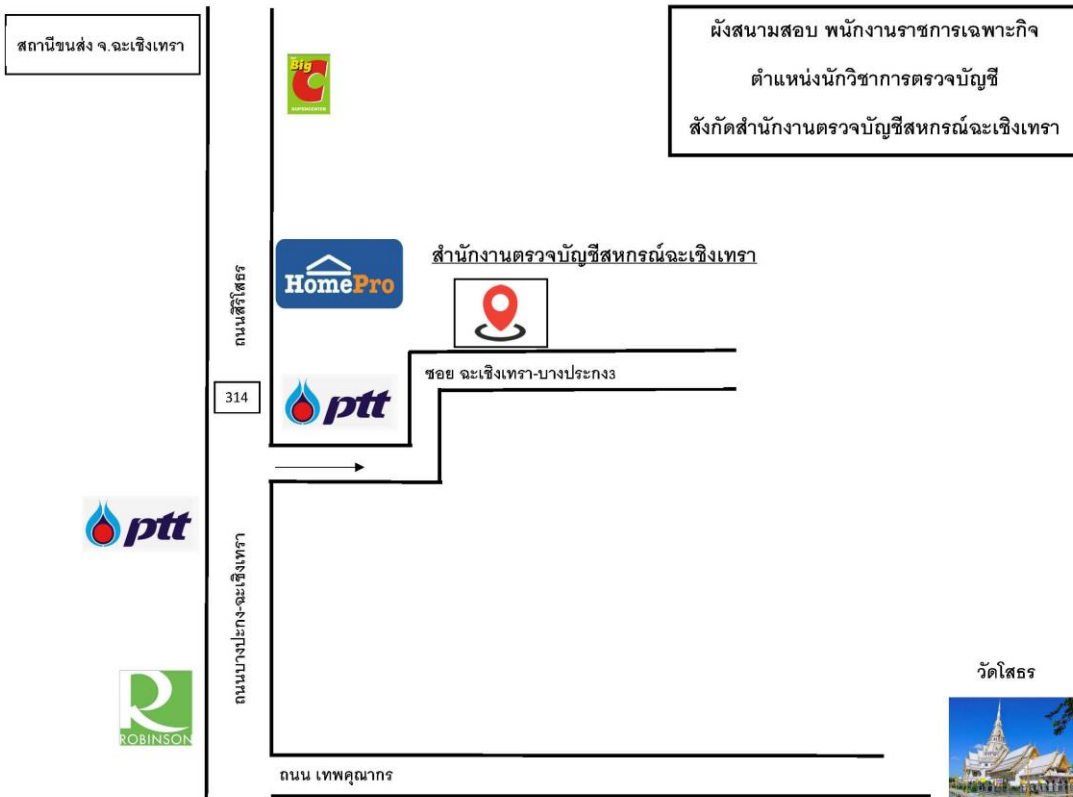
สถานีขนส่ง จ.ฉะเชิงเทรา

ผังสนามสอบ พนักงานราชการเฉพาะกิจ

ตำแหน่งนักวิชาการตรวจบัญชี

สังกัดสำนักงานตรวจบัญชีสหกรณ์ฉะเชิงเทรา

Big C SUPERCENTER

HomePro

สำนักงานตรวจบัญชีสหกรณ์ฉะเชิงเทรา

ถนนศิริโสธร

314

ptt

ซอย ฉะเชิงเทรา-บางประกง3

ptt

ถนนบางปะกง-ฉะเชิงเทรา

ROBINSON

วัดโสธร

ถนน เทพคุณากร